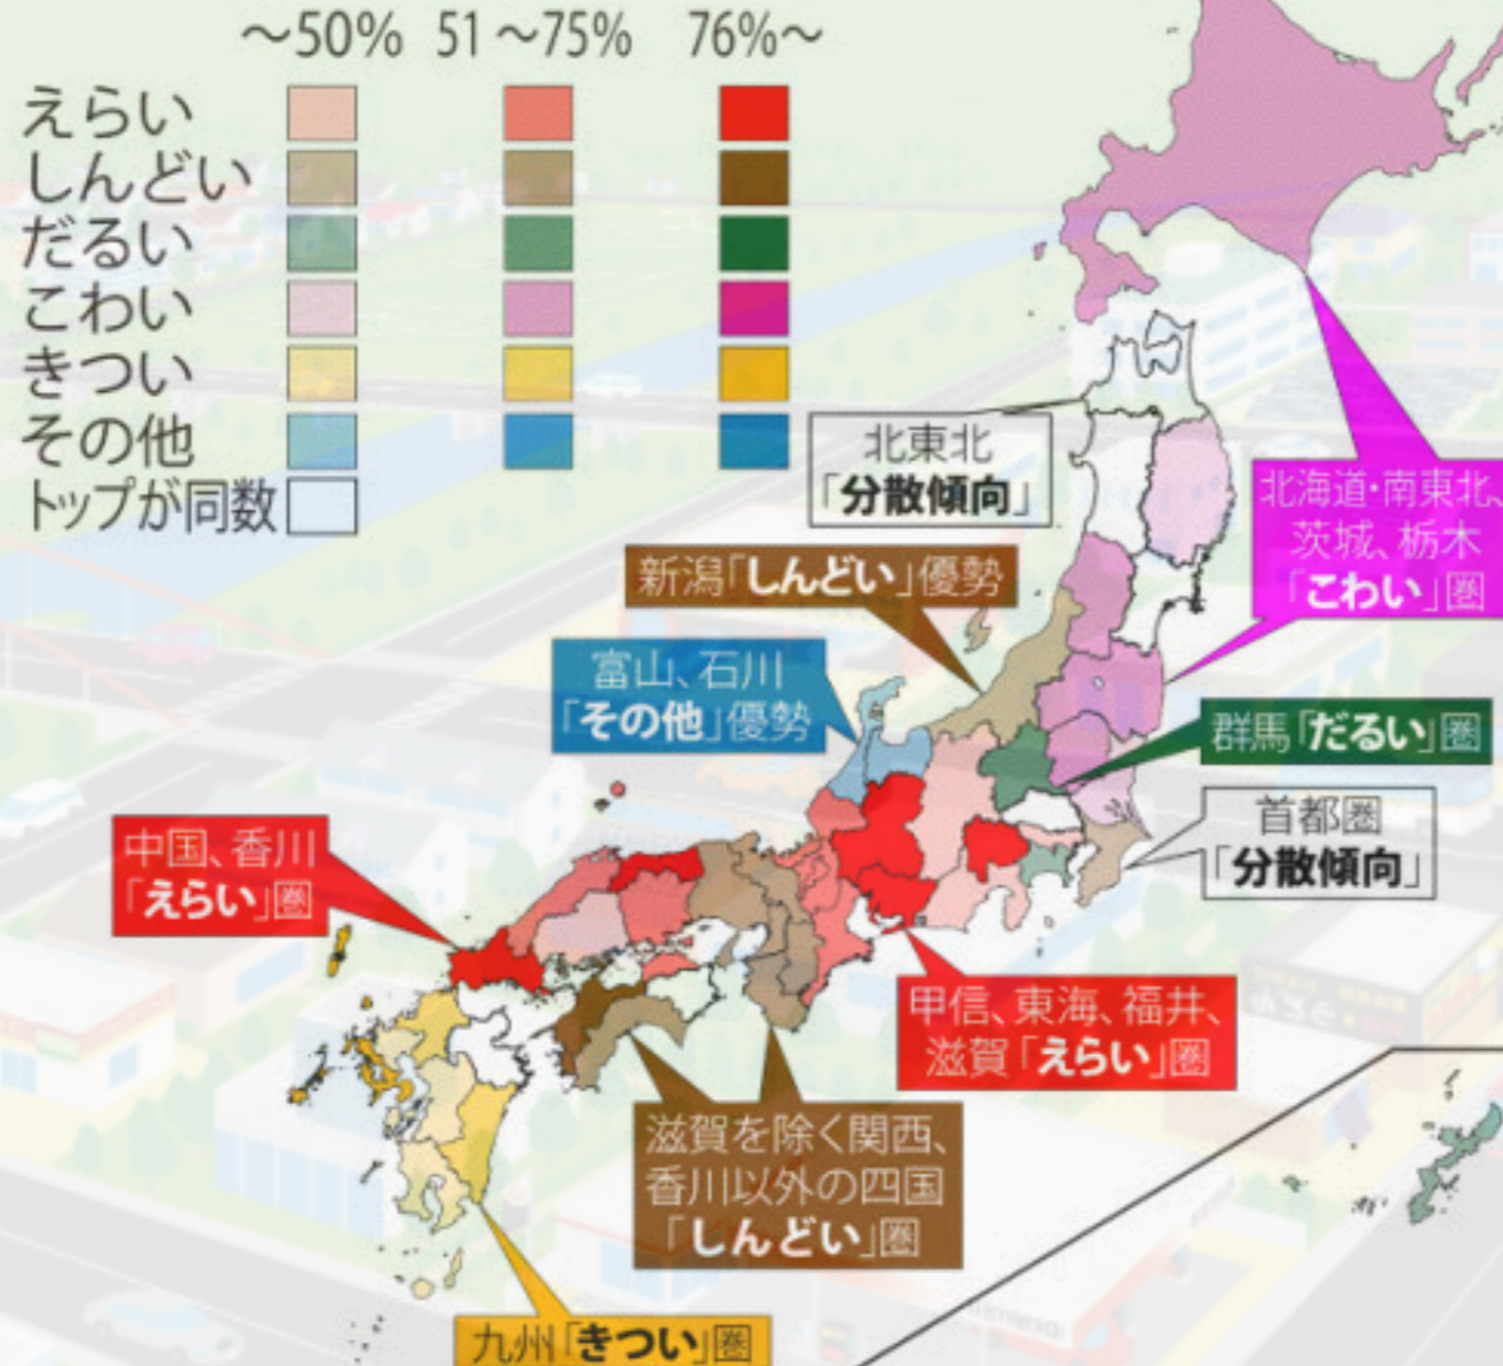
| | ～50% | 51～75% | 76%～ |
|---|---|---|---|
| えらい | | | |
| しんどい | | | |
| だるい | | | |
| こわい | | | |
| きつい | | | |
| その他 | | | |
| トップが同数 | | | |

北東北「分散傾向」

北海道・南東北、茨城、栃木「こわい」圏

新潟「しんどい」優勢

富山、石川「その他」優勢

群馬「だるい」圏

首都圏「分散傾向」

中国、香川「えらい」圏

甲信、東海、福井、滋賀「えらい」圏

滋賀を除く関西、香川以外の四国「しんどい」圏

九州「きつい」圏